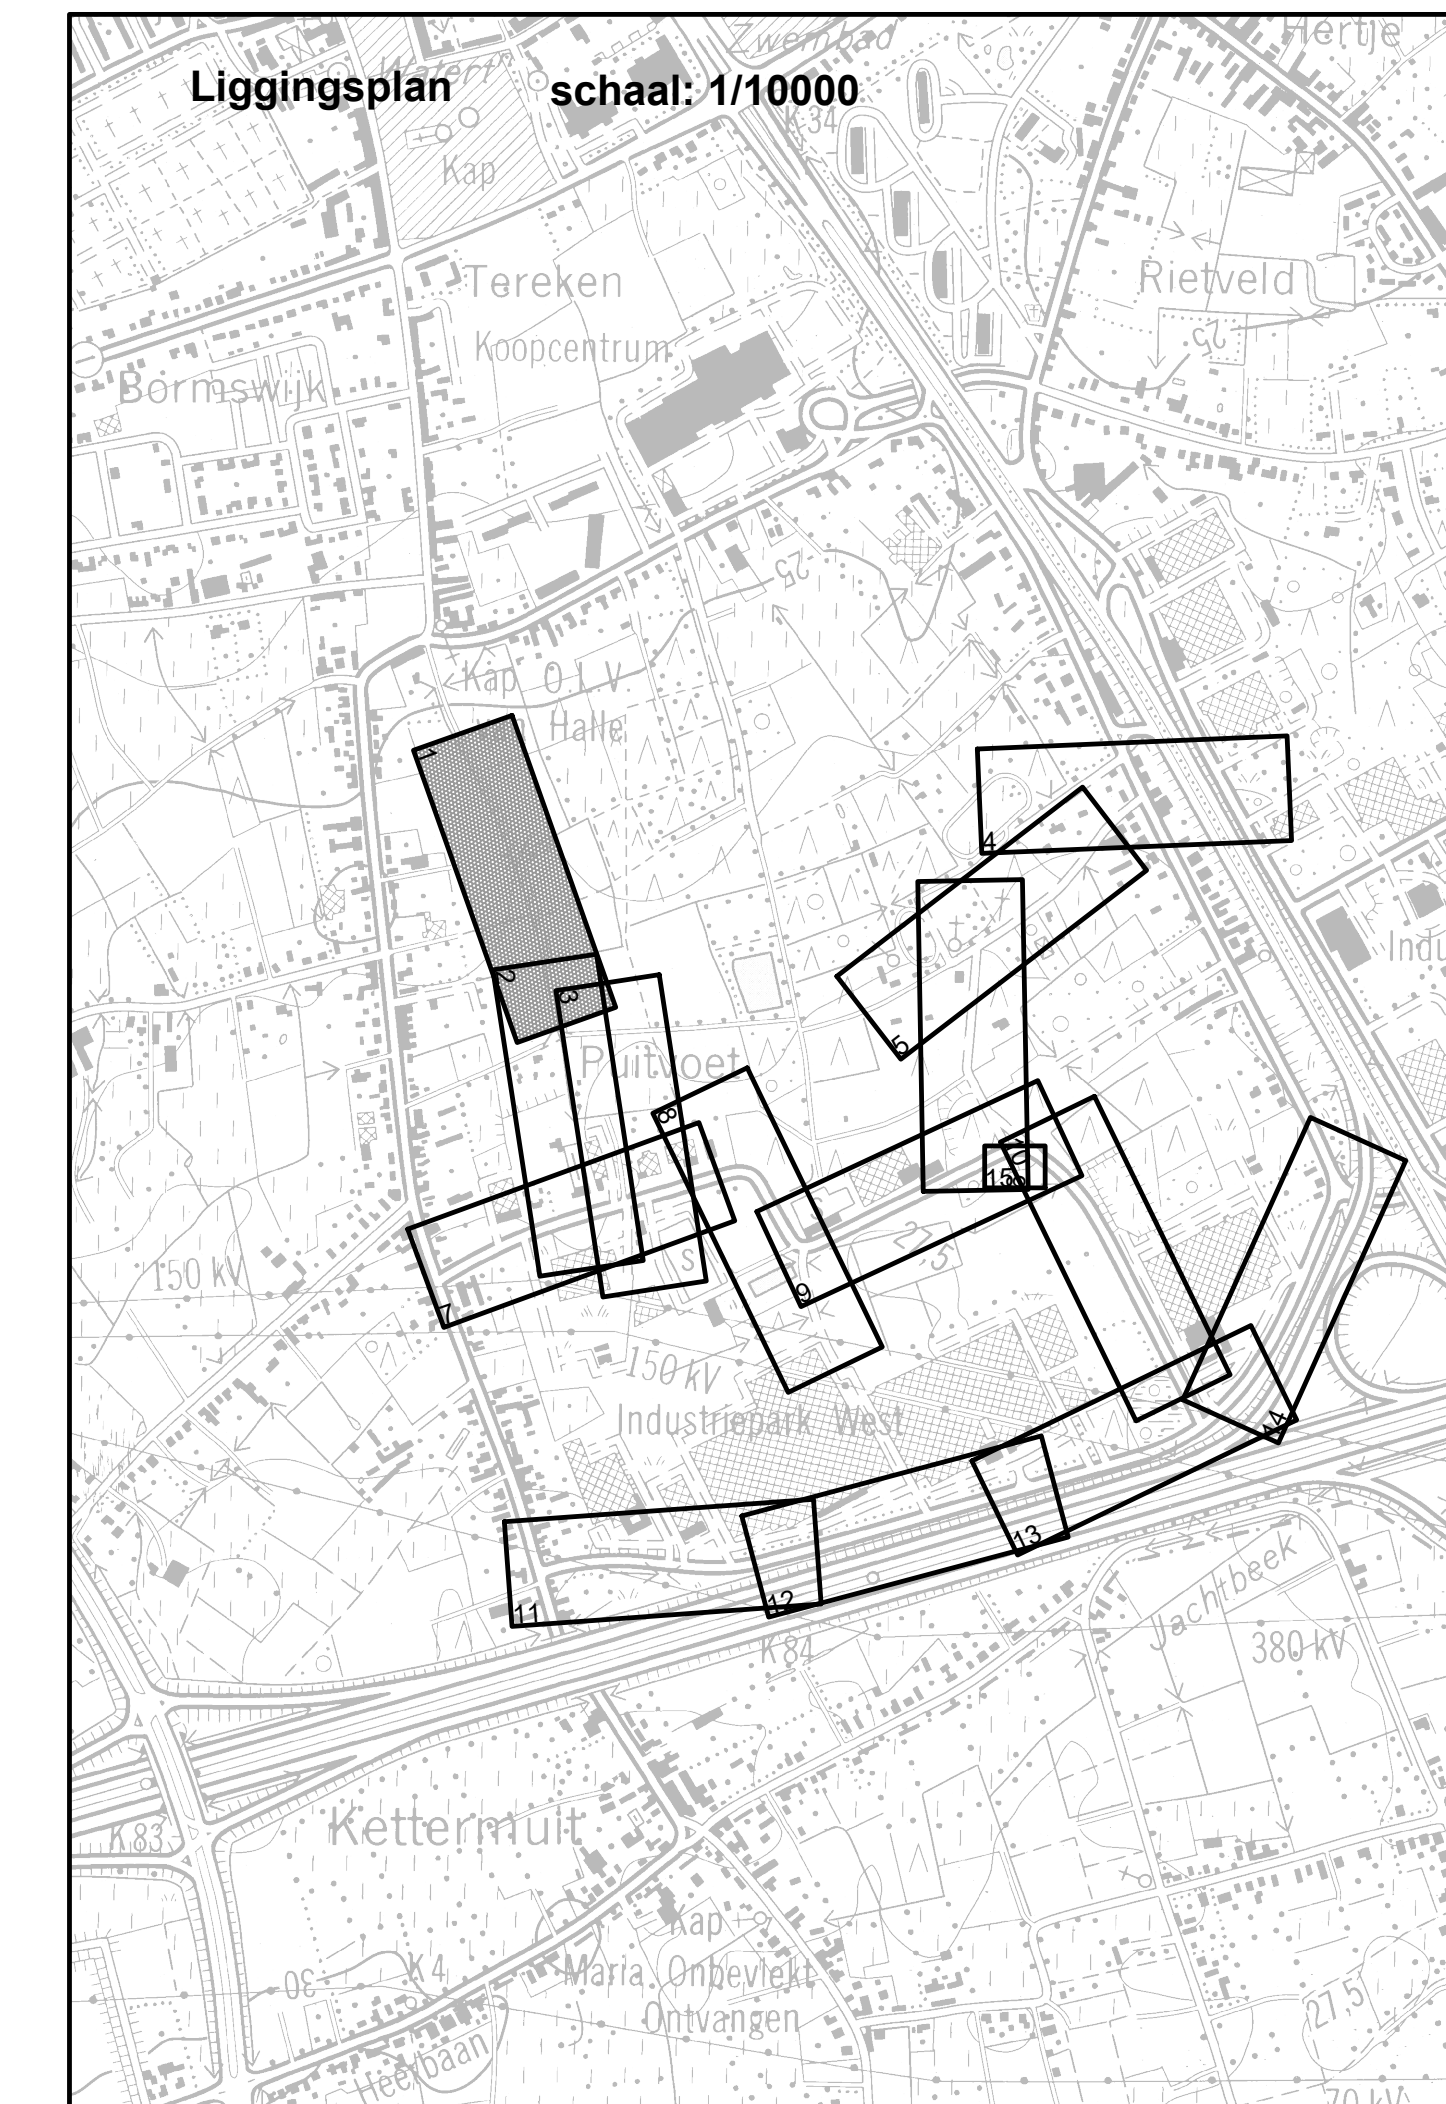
Liggingsplan schaal: 1/10000

Zwembad
Hertje
Watert
Kap
K 34
Tereken
Koopcentrum
Rietveld
25
Bormswijk
25
Kap O L V
Halle
1
4
2
3
5
Puitvoet
8
Indu
15
6
150 kV
7
S
9
150 kV
Industriepark West
14
13
11
12
K 84
Jachtbeek
380 kV
Kettermuit
K 83
Kap
30
K 4
Maria Onbevlekt
Ontvangen
Heerbaan
27.5
70 kV